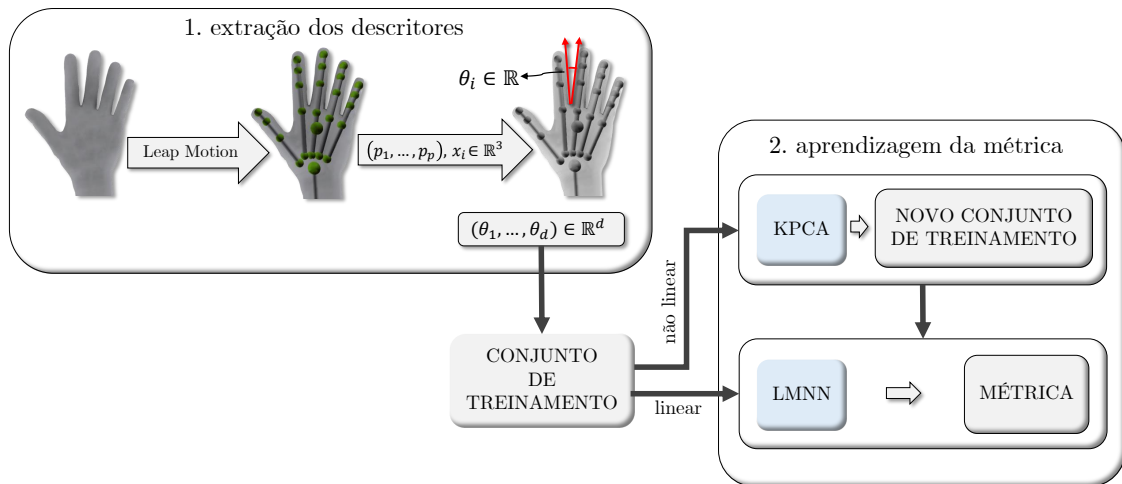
1. extração dos descritores

$\theta_i \in \mathbb{R}$

Leap Motion

$(p_1, \dots, p_p),\ x_i \in \mathbb{R}^3$

$(\theta_1, \dots, \theta_d) \in \mathbb{R}^d$

2. aprendizagem da métrica

KPCA

NOVO CONJUNTO DE TREINAMENTO

não linear

CONJUNTO DE TREINAMENTO

linear

LMNN

MÉTRICA